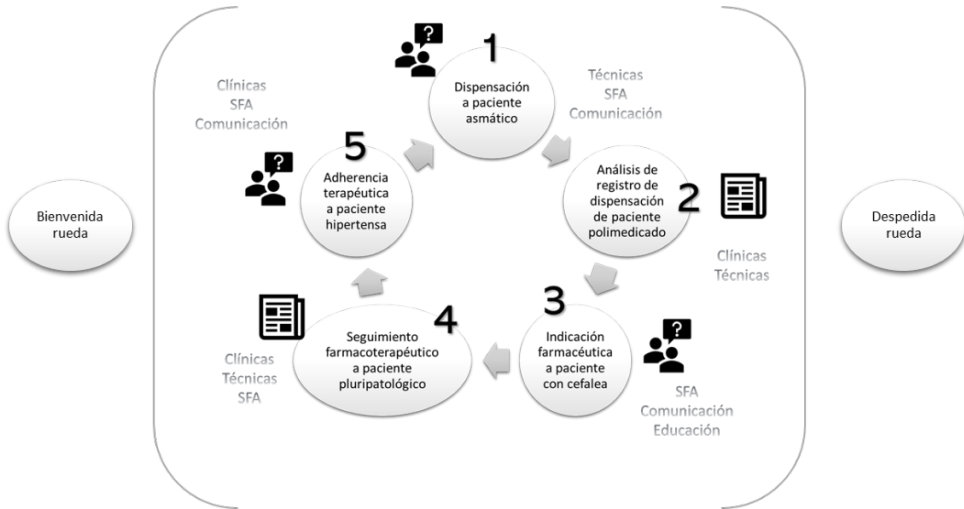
Bienvenida rueda

1

Dispensación a paciente asmático

Técnicas
SFA
Comunicación

2

Análisis de registro de dispensación de paciente polimedicado

Clínicas
Técnicas

3

Indicación farmacéutica a paciente con cefalea

SFA
Comunicación
Educación

4

Seguimiento farmacoterapéutico a paciente pluripatológico

Clínicas
Técnicas
SFA

5

Adherencia terapéutica a paciente hipertensa

Clínicas
SFA
Comunicación

Despedida rueda